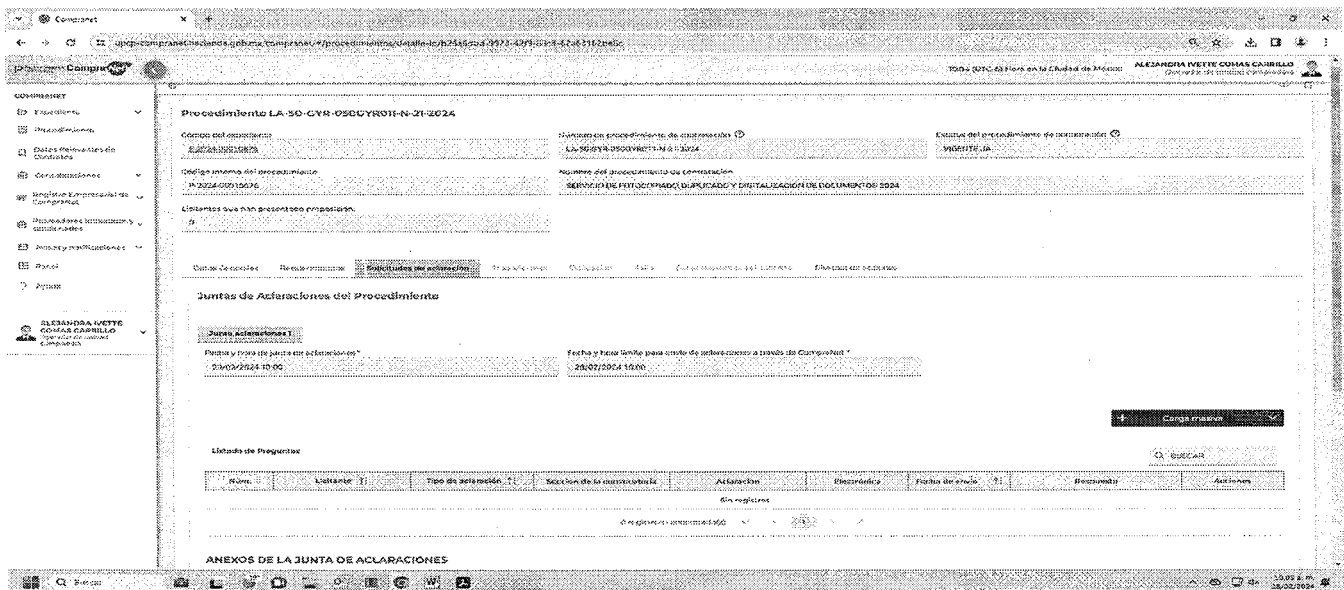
Compranet

upcp-compranet.hacienda.gob.mx/compranet/#/procedimientos/detalle-lo/b25a5ba-3373-47f3-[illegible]

CompraNet

Todo (UTC-6) Hora en la Ciudad de México ALEJANDRA IVETTE COMAS CARRILLO Operador de unidad compradora

COMPRANET
Expedientes
Procedimientos
Datos Relevantes de Contratos
Consideraciones
Registro Empresarial de Compranet
Proveedores sancionados y cumplimientos
Avisos y notificaciones
Panel
Ayuda

ALEJANDRA IVETTE COMAS CARRILLO Operador de unidad Compradora

Procedimiento LA-50-GYR-050GYR011-N-21-2024

Código del expediente
E-2024-00010676

Número de procedimiento de contratación
LA-50-GYR-050GYR011-N-21-2024

Estatus del procedimiento de contratación
VIGENTE JA

Código interno del procedimiento
P-2024-00010676

Nombre del procedimiento de contratación
SERVICIO DE FOTOCOPIADO, DUPLICADO Y DIGITALIZACION DE DOCUMENTOS 2024

Licitantes que han presentado proposición
0

Datos Generales | Requerimientos | Solicitudes de aclaración | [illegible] | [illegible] | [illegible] | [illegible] | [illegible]

Juntas de Aclaraciones del Procedimiento

Junta aclaraciones 1

Fecha y hora de junta de aclaraciones *
23/02/2024 10:00

Fecha y hora límite para envío de aclaraciones a través de CompraNet *
20/02/2024 10:00

Carga masiva

Listado de Preguntas

BUSCAR

| Núm. | Licitante | Tipo de aclaración | Sección de la convocatoria | Aclaración | Electrónica | Fecha de envío | Respuesta | Acciones |
|---|---|---|---|---|---|---|---|---|
| Sin registros | | | | | | | | |

0 registros encontrados

ANEXOS DE LA JUNTA DE ACLARACIONES

Buscar

10:05 a.m. 28/02/2024